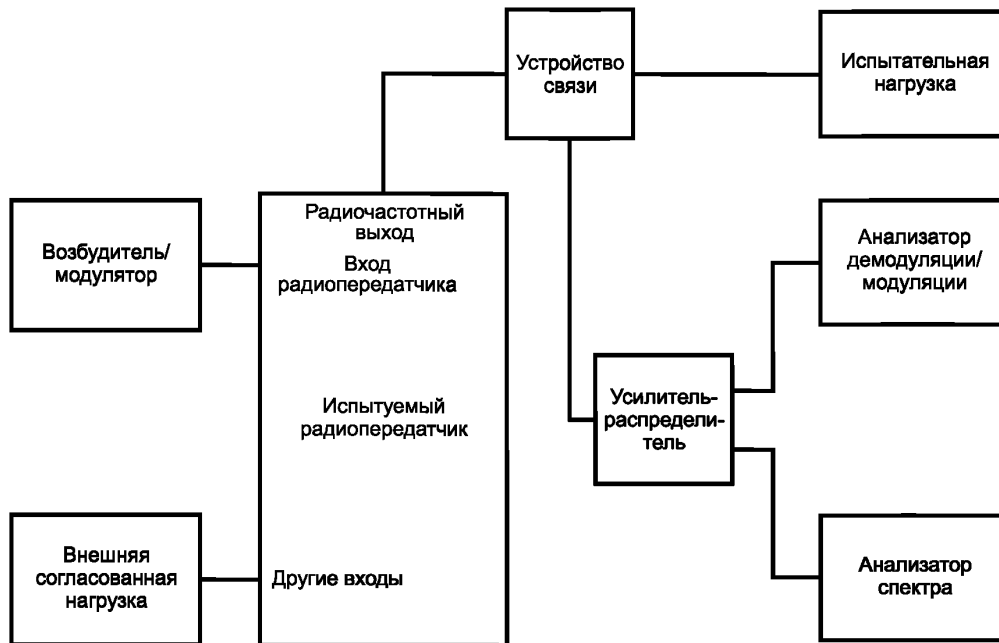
Устройство связи

Испытательная нагрузка

Возбудитель/ модулятор

Радиочастотный выход

Вход радиопередатчика

Испытуемый радиопередатчик

Анализатор демодуляции/ модуляции

Усилитель-распределитель

Внешняя согласованная нагрузка

Другие входы

Анализатор спектра